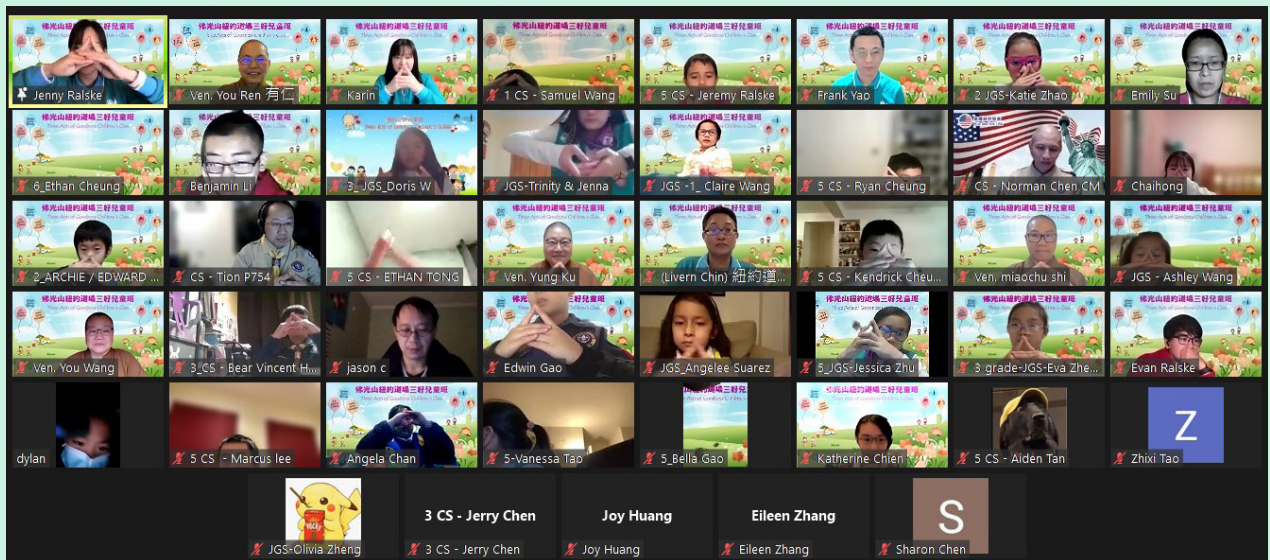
佛光山紐約道場三好兒童班

Three Acts of Goodness Children's Class

Jenny Ralske
Ven. You Ren 有仁
Karin
1 CS - Samuel Wang
5 CS - Jeremy Ralske
Frank Yao
2 JGS-Katie Zhao
Emily Su

6_Ethan Cheung
Benjamin Li
3_JGS_Doris W
JGS-Trinity & Jenna
JGS -1_Claire Wang
5 CS - Ryan Cheung
CS - Norman Chen CM
Chaihong

2_ARCHIE / EDWARD ...
CS - Tion P754
5 CS - ETHAN TONG
Ven. Yung Ku
(Livern Chin) 紐約道...
5 CS - Kendrick Cheu...
Ven. miaochu shi
JGS - Ashley Wang

Ven. You Wang
3_CS - Bear Vincent H...
jason c
Edwin Gao
JGS_Angelee Suarez
5_JGS-Jessica Zhu
3 grade-JGS-Eva Zhe...
Evan Ralske

dylan
5 CS - Marcus lee
Angela Chan
5-Vanessa Tao
5_Bella Gao
Katherine Chien
5 CS - Aiden Tan
Z
Zhixi Tao

JGS-Olivia Zheng
3 CS - Jerry Chen
3 CS - Jerry Chen
Joy Huang
Joy Huang
Eileen Zhang
Eileen Zhang
S
Sharon Chen